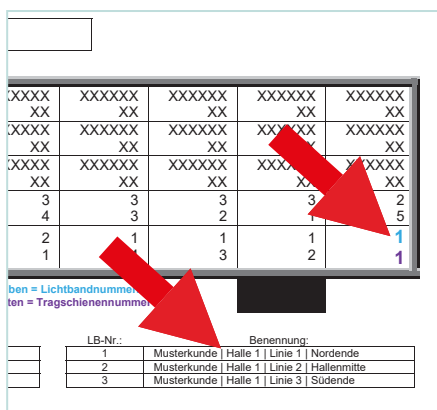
| XXXX XX | XXXXXX XX | XXXXXX XX | XXXXXX XX | XXXXXX XX |
|---|---|---|---|---|
| XXXX XX | XXXXXX XX | XXXXXX XX | XXXXXX XX | XXXXXX XX |
| XXXX XX | XXXXXX XX | XXXXXX XX | XXXXXX XX | XXXXXX XX |
| 3 4 | 3 3 | 3 2 | 3 1 | 2 5 |
| 2 1 | 1 1 | 1 3 | 1 2 | 1 1 |

ben = Lichtbandnummer
ten = Tragschienennummer

| LB-Nr.: | Benennung: |
|---|---|
| 1 | Musterkunde \| Halle 1 \| Linie 1 \| Nordende |
| 2 | Musterkunde \| Halle 1 \| Linie 2 \| Hallenmitte |
| 3 | Musterkunde \| Halle 1 \| Linie 3 \| Südende |